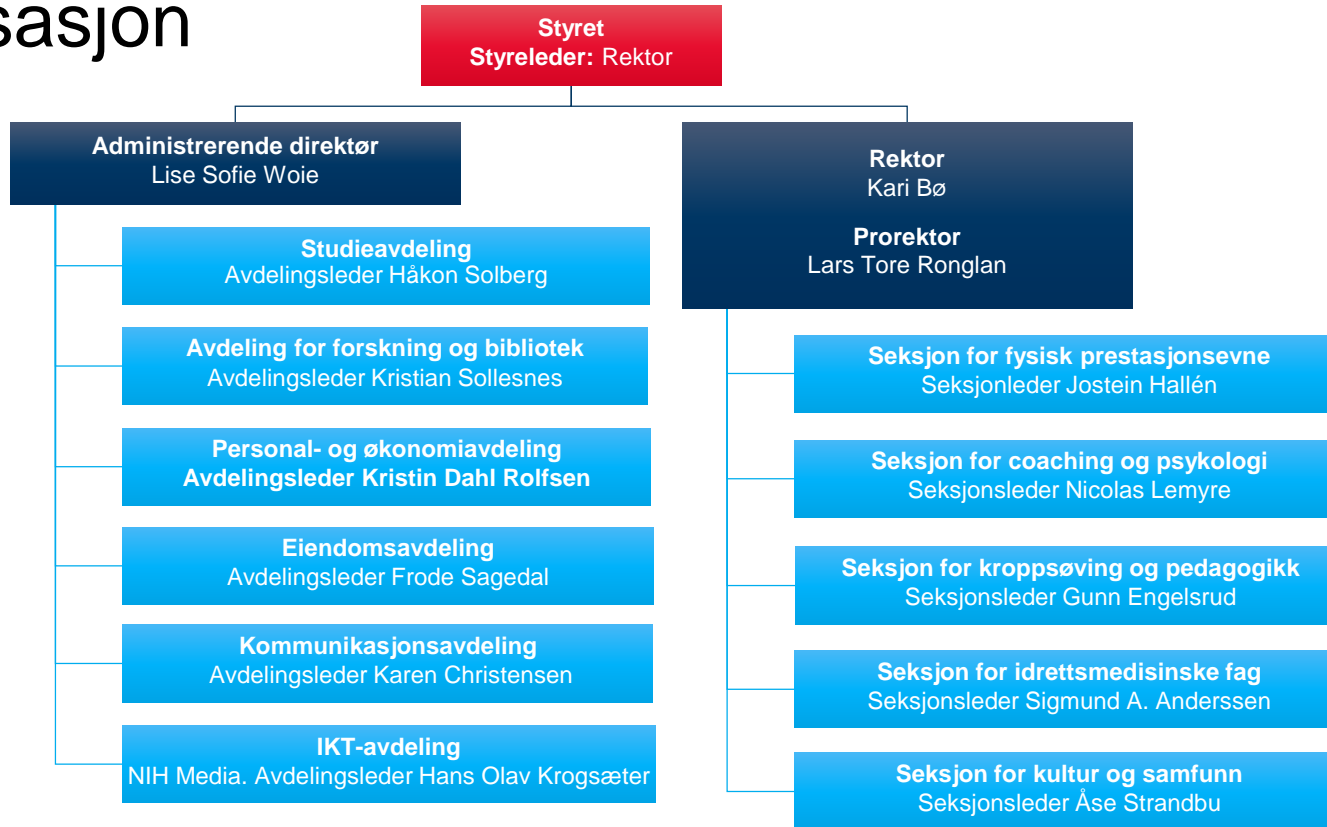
sasjon

Styret
Styreleder: Rektor

Administrerende direktør
Lise Sofie Woie

Studieavdeling
Avdelingsleder Håkon Solberg

Avdeling for forskning og bibliotek
Avdelingsleder Kristian Sollesnes

Personal- og økonomiavdeling
Avdelingsleder Kristin Dahl Rolfsen

Eiendomsavdeling
Avdelingsleder Frode Sagedal

Kommunikasjonsavdeling
Avdelingsleder Karen Christensen

IKT-avdeling
NIH Media. Avdelingsleder Hans Olav Krogsæter

Rektor
Kari Bø

Prorektor
Lars Tore Ronglan

Seksjon for fysisk prestasjonsevne
Seksjonleder Jostein Hallén

Seksjon for coaching og psykologi
Seksjonsleder Nicolas Lemyre

Seksjon for kroppsøving og pedagogikk
Seksjonsleder Gunn Engelsrud

Seksjon for idrettsmedisinske fag
Seksjonsleder Sigmund A. Anderssen

Seksjon for kultur og samfunn
Seksjonsleder Åse Strandbu